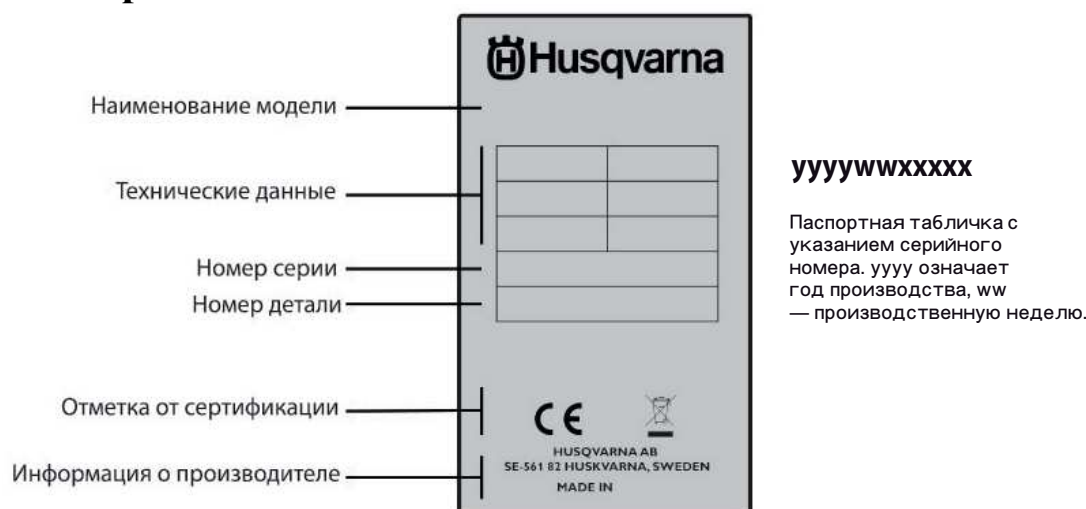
Husqvarna

Наименование модели

Технические данные

Номер серии

Номер детали

Отметка от сертификации

CE

Информация о производителе

HUSQVARNA AB
SE-561 82 HUSKVARNA, SWEDEN
MADE IN

yyyywwxxxxx

Паспортная табличка с указанием серийного номера. yyyy означает год производства, ww — производственную неделю.